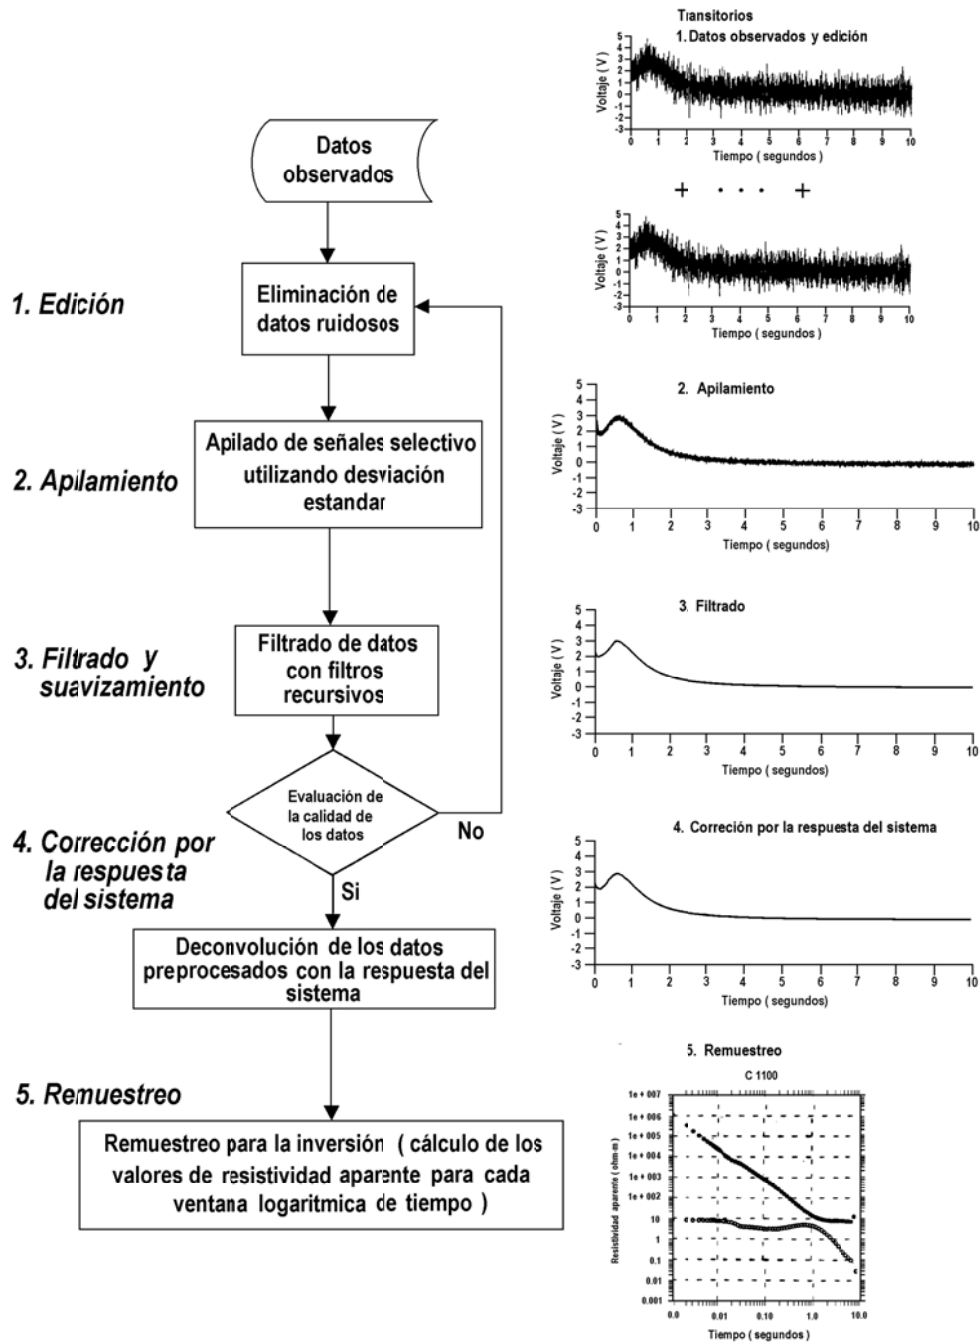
Transitorios
1. Datos observados y edición

Voltaje ( V )
5 4 3 2 1 0 -1 -2 -3
0 1 2 3 4 5 6 7 8 9 10
Tiempo ( segundos )

+ . . . +

Voltaje ( V )
5 4 3 2 1 0 -1 -2 -3
0 1 2 3 4 5 6 7 8 9 10
Tiempo ( segundos )

Datos observados

1. Edición

Eliminación de datos ruidosos

2. Apilamiento

Apilado de señales selectivo utilizando desviación estandar

2. Apilamiento
Voltaje ( V )
5 4 3 2 1 0 -1 -2 -3
0 1 2 3 4 5 6 7 8 9 10
Tiempo ( segundos )

3. Filtrado y suavizamiento

Filtrado de datos con filtros recursivos

3. Filtrado
Voltaje ( V )
5 4 3 2 1 0 -1 -2 -3
0 1 2 3 4 5 6 7 8 9 10
Tiempo ( segundos )

Evaluación de la calidad de los datos

No

4. Corrección por la respuesta del sistema

Si

4. Correción por la respuesta del sistema
Voltaje ( V )
5 4 3 2 1 0 -1 -2 -3
0 1 2 3 4 5 6 7 8 9 10
Tiempo ( segundos )

Deconvolución de los datos preprocesados con la respuesta del sistema

5. Remuestreo

5. Remuestreo
C 1100
Resistividad aparente ( ohm-m )
1e + 007
1e + 006
1e + 005
1e + 004
1e + 003
1e + 002
10
1
0.1
0.01
0.001
0.0 0.01 0.10 1.0 10.0
Tiempo ( segundos )

Remuestreo para la inversión ( cálculo de los valores de resistividad aparente para cada ventana logaritmica de tiempo )